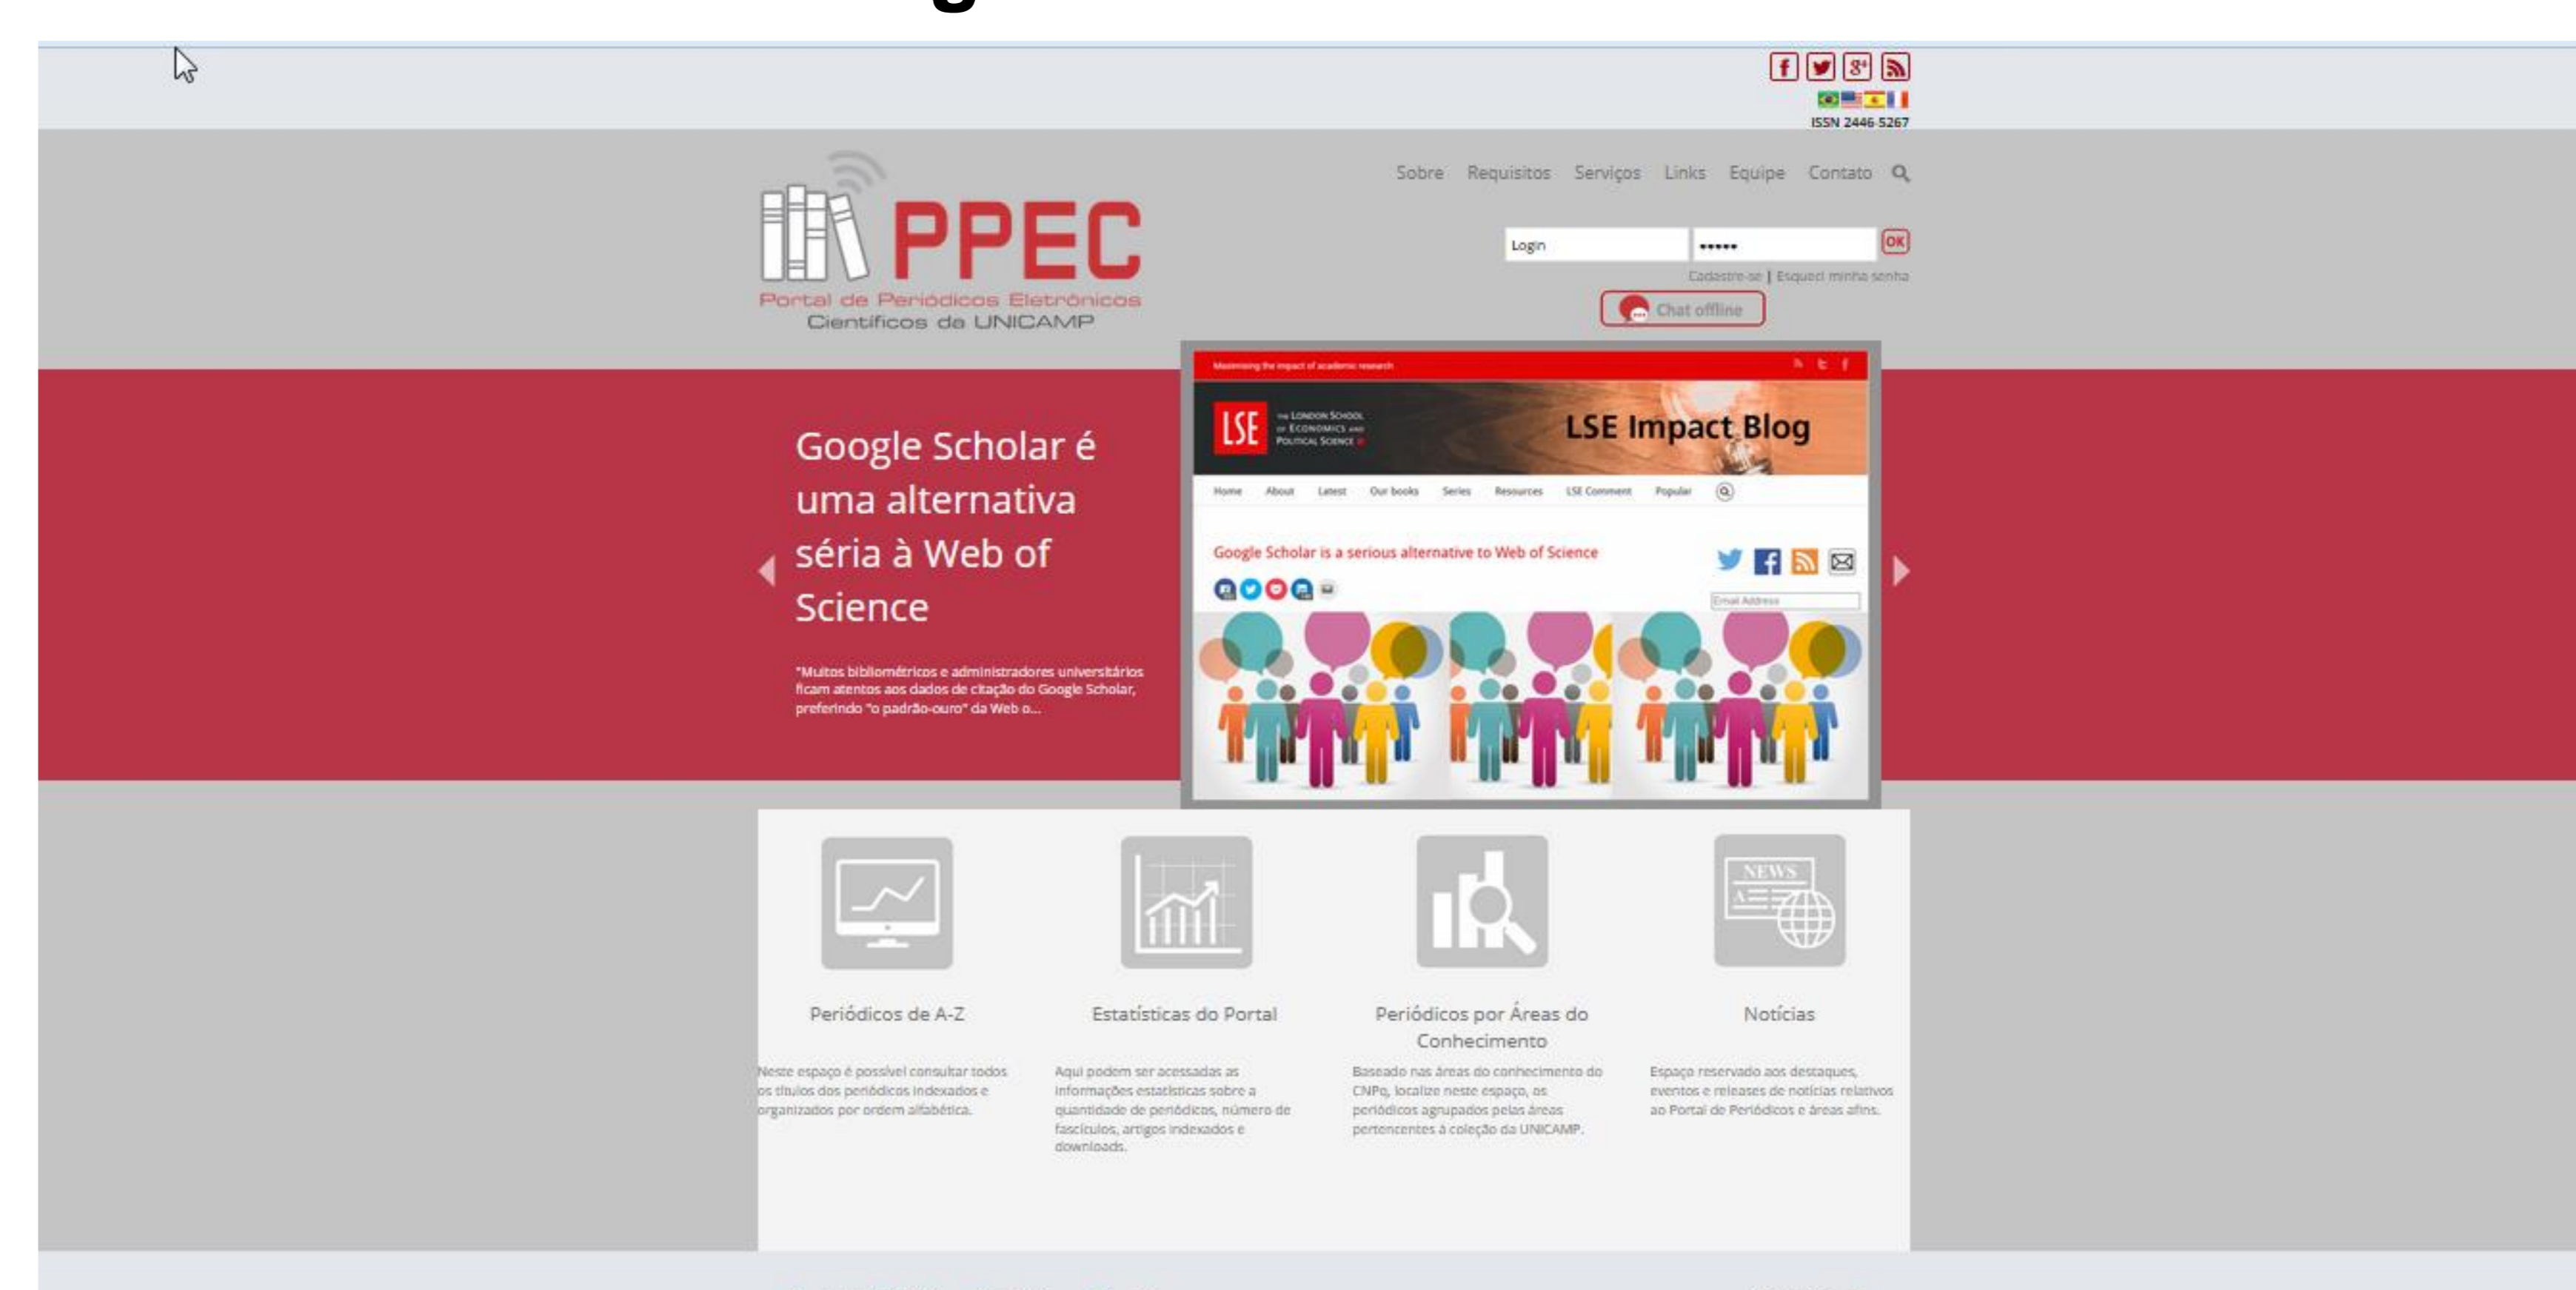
ISSN 2446-5267

PPEC
Portal de Periódicos Eletrônicos Científicos da UNICAMP

Sobre Requisitos Serviços Links Equipe Contato

Login
•••••
OK
Cadastre-se | Esqueci minha senha
Chat offline

Google Scholar é uma alternativa séria à Web of Science

"Muitos bibliométricos e administradores universitários ficam atentos aos dados de citação do Google Scholar, preferindo "o padrão-ouro" da Web o...

Maximising the impact of academic research
LSE THE LONDON SCHOOL OF ECONOMICS AND POLITICAL SCIENCE
LSE Impact Blog
Home About Latest Our books Series Resources LSE Comment Popular
Google Scholar is a serious alternative to Web of Science
Email Address

Periódicos de A-Z
Neste espaço é possível consultar todos os títulos dos periódicos indexados e organizados por ordem alfabética.

Estatísticas do Portal
Aqui podem ser acessadas as informações estatísticas sobre a quantidade de periódicos, número de fascículos, artigos indexados e downloads.

Periódicos por Áreas do Conhecimento
Baseado nas áreas do conhecimento do CNPq, localize neste espaço, os periódicos agrupados pelas áreas pertencentes à coleção da UNICAMP.

NEWS
Notícias
Espaço reservado aos destaques, eventos e releases de notícias relativos ao Portal de Periódicos e áreas afins.